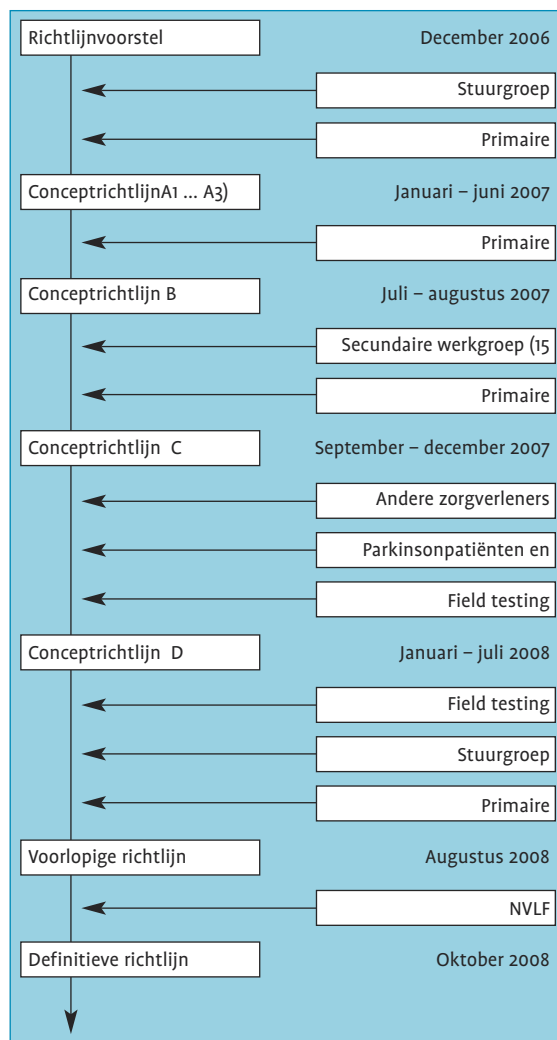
Richtlijnvoorstel

December 2006

Stuurgroep

Primaire

ConceptrichtlijnA1 ... A3)

Januari – juni 2007

Primaire

Conceptrichtlijn B

Juli – augustus 2007

Secundaire werkgroep (15

Primaire

Conceptrichtlijn C

September – december 2007

Andere zorgverleners

Parkinsonpatiënten en

Field testing

Conceptrichtlijn D

Januari – juli 2008

Field testing

Stuurgroep

Primaire

Voorlopige richtlijn

Augustus 2008

NVLF

Definitieve richtlijn

Oktober 2008